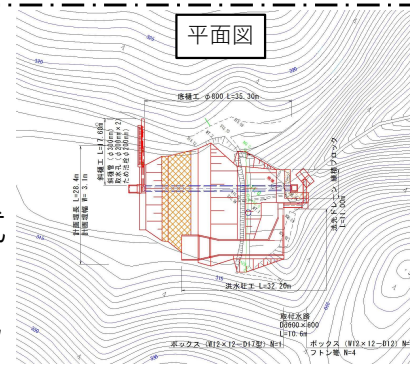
平面図

余水吐工 φ800 L=35.30m

洪水吐工 L=32.20m

計画堤長 L=28.4m
計画堤幅 W=3.1m

斜樋工 L=17.68m
斜樋管 φ300mm
取水孔 φ200mm×2
ため池水位(300mm)

法尻ドレーン 擁壁ブロック L=11.00m

取付水路
D600×600
L=17.6m

ボックス (W12×12-D17型) N=1

ボックス (W12×12-D12) N=
フトン篭 N=4